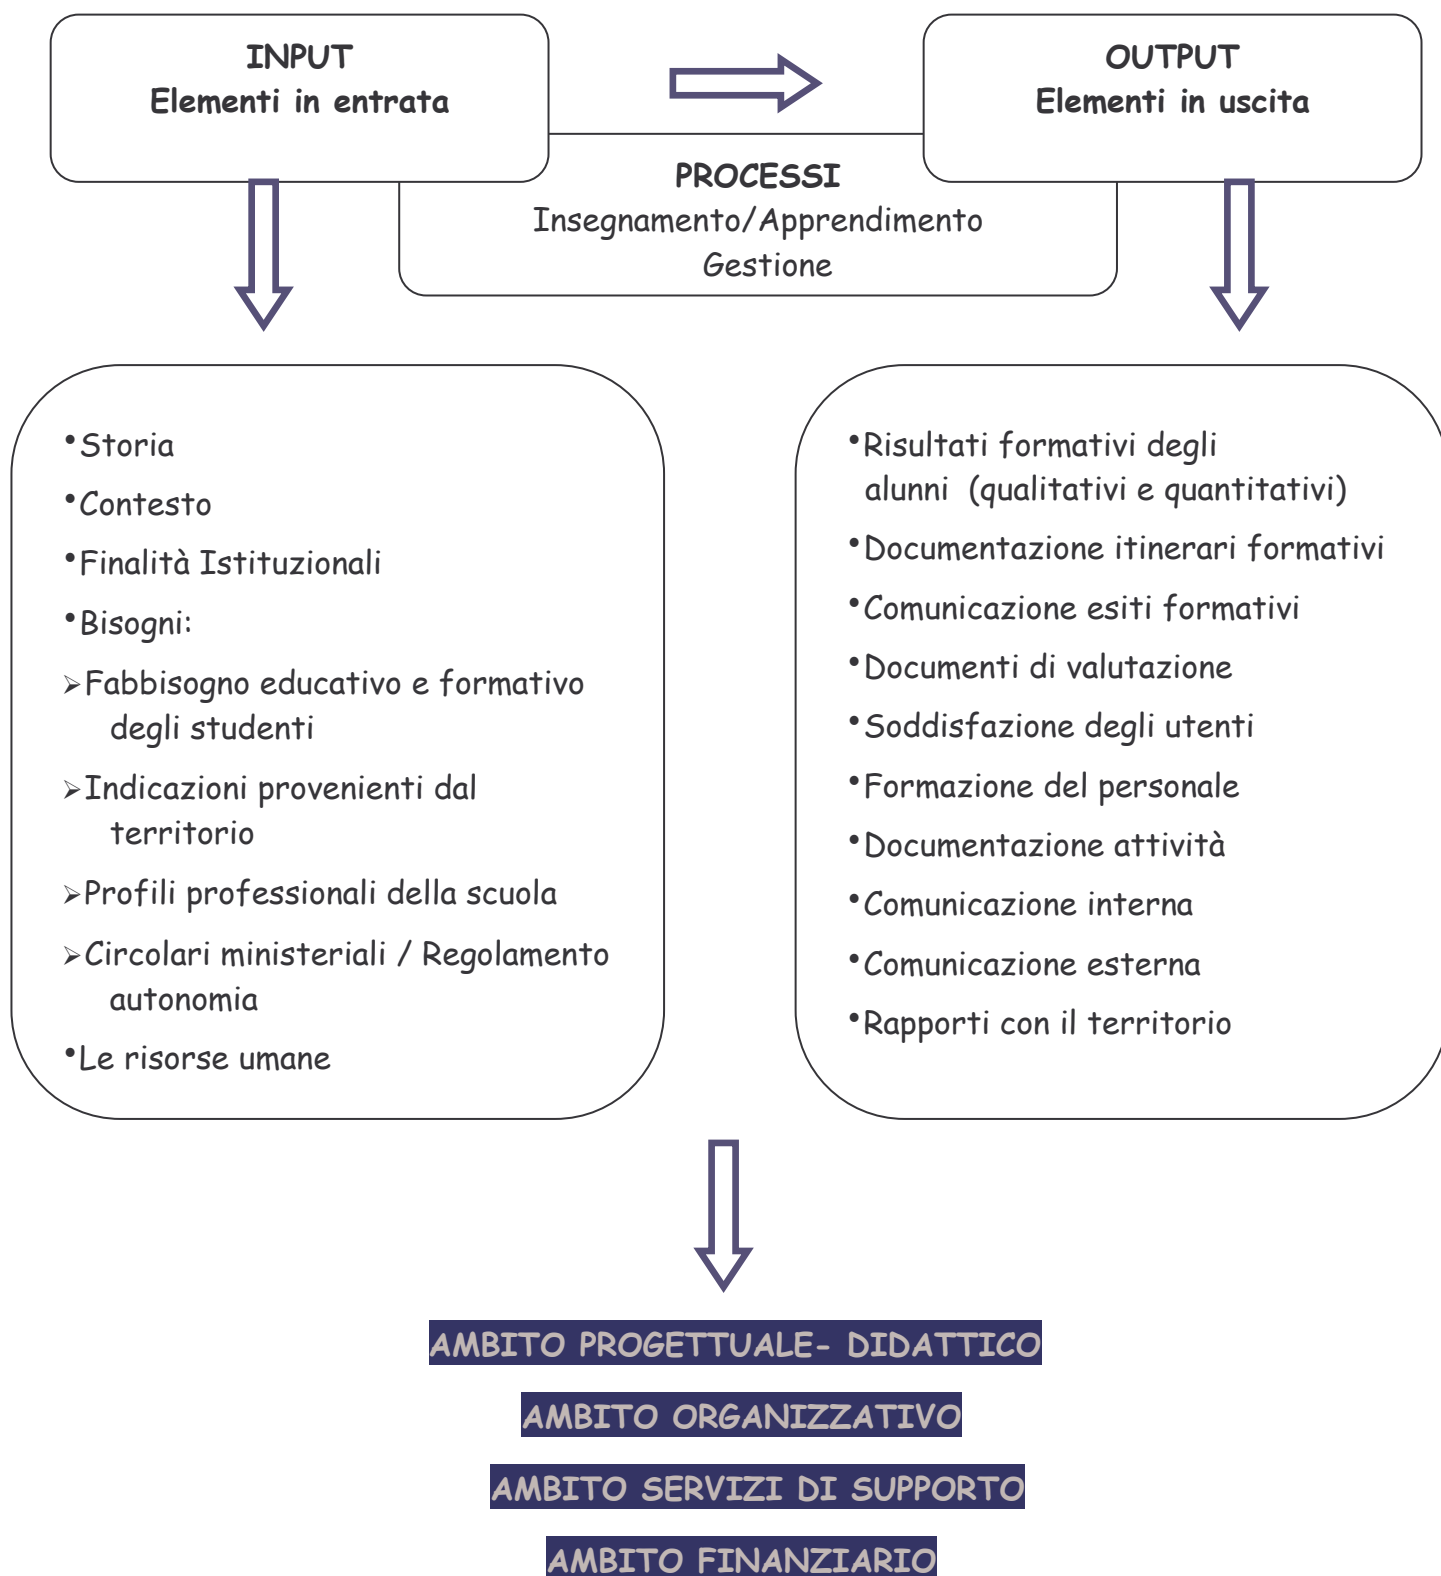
INPUT
Elementi in entrata

OUTPUT
Elementi in uscita

PROCESSI
Insegnamento/Apprendimento
Gestione

•Storia
•Contesto
•Finalità Istituzionali
•Bisogni:
➢Fabbisogno educativo e formativo degli studenti
➢Indicazioni provenienti dal territorio
➢Profili professionali della scuola
➢Circolari ministeriali / Regolamento autonomia
•Le risorse umane

•Risultati formativi degli alunni (qualitativi e quantitativi)
•Documentazione itinerari formativi
•Comunicazione esiti formativi
•Documenti di valutazione
•Soddisfazione degli utenti
•Formazione del personale
•Documentazione attività
•Comunicazione interna
•Comunicazione esterna
•Rapporti con il territorio

AMBITO PROGETTUALE- DIDATTICO
AMBITO ORGANIZZATIVO
AMBITO SERVIZI DI SUPPORTO
AMBITO FINANZIARIO